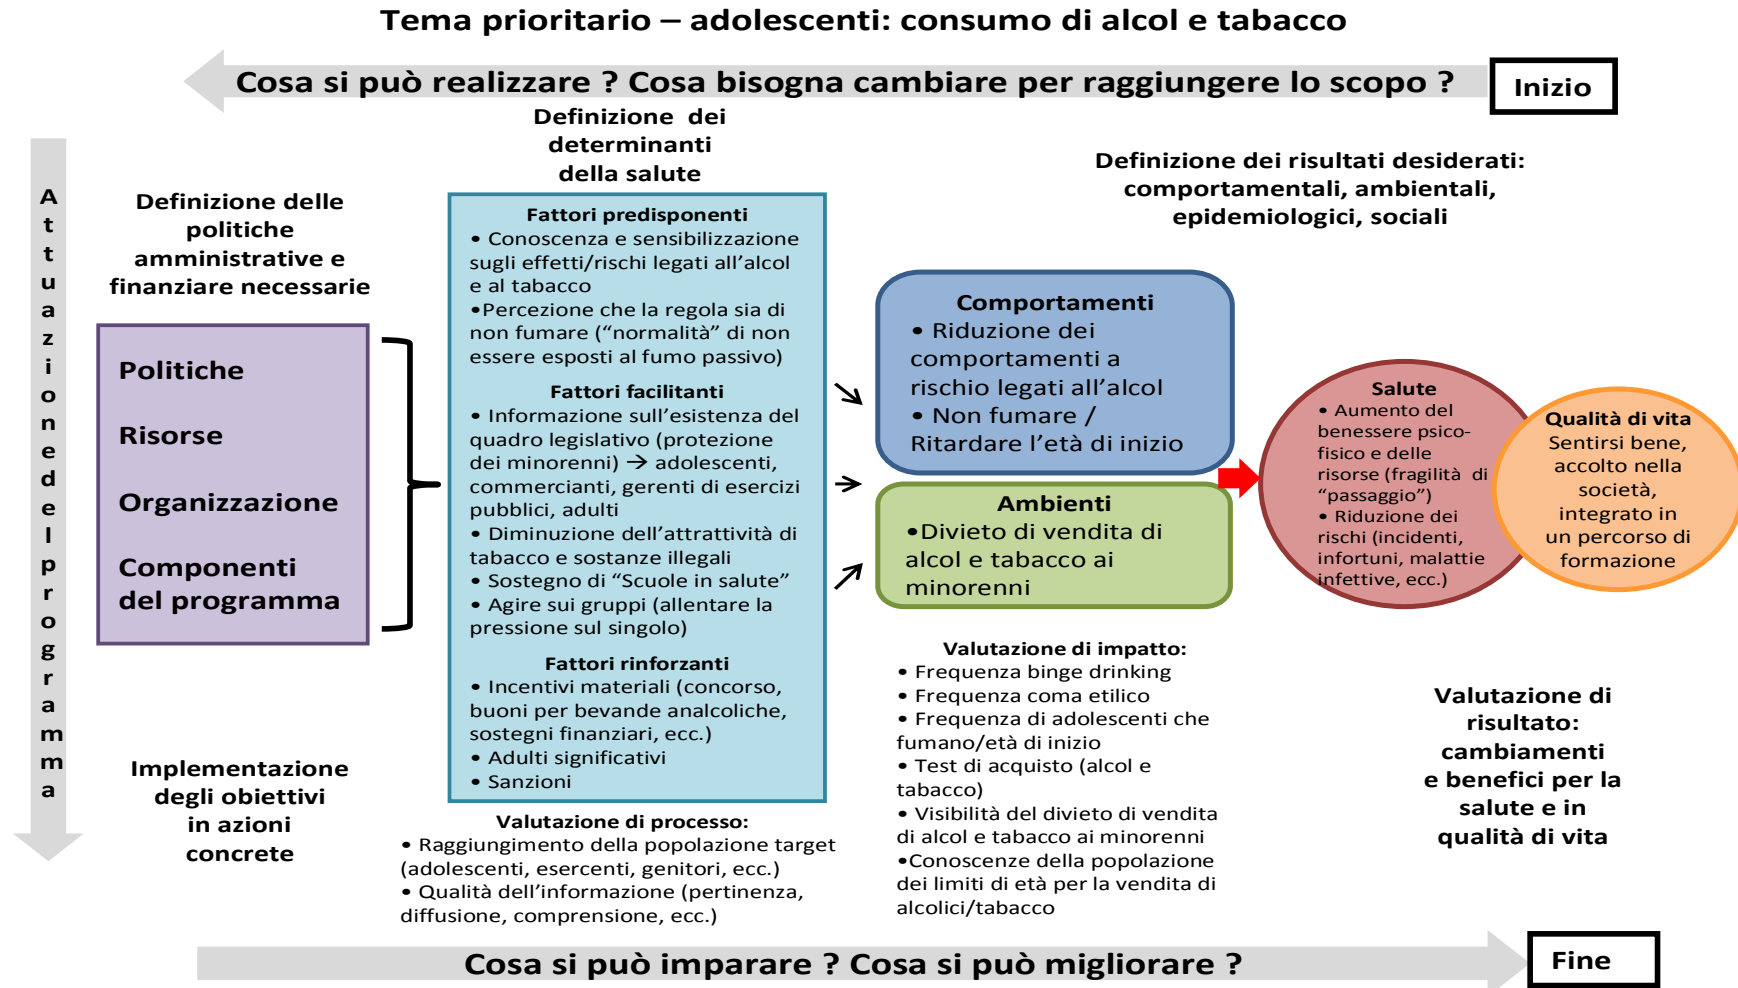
Tema prioritario – adolescenti: consumo di alcol e tabacco

Cosa si può realizzare ? Cosa bisogna cambiare per raggiungere lo scopo ?

Inizio

Attuazione del programma

Definizione delle politiche amministrative e finanziare necessarie

Politiche

Risorse

Organizzazione

Componenti del programma

Implementazione degli obiettivi in azioni concrete

Definizione dei determinanti della salute

Fattori predisponenti
• Conoscenza e sensibilizzazione sugli effetti/rischi legati all'alcol e al tabacco
•Percezione che la regola sia di non fumare ("normalità" di non essere esposti al fumo passivo)

Fattori facilitanti
• Informazione sull'esistenza del quadro legislativo (protezione dei minorenni) → adolescenti, commercianti, gerenti di esercizi pubblici, adulti
• Diminuzione dell'attrattività di tabacco e sostanze illegali
• Sostegno di "Scuole in salute"
• Agire sui gruppi (allentare la pressione sul singolo)

Fattori rinforzanti
• Incentivi materiali (concorso, buoni per bevande analcoliche, sostegni finanziari, ecc.)
• Adulti significativi
• Sanzioni

Valutazione di processo:
• Raggiungimento della popolazione target (adolescenti, esercenti, genitori, ecc.)
• Qualità dell'informazione (pertinenza, diffusione, comprensione, ecc.)

Definizione dei risultati desiderati: comportamentali, ambientali, epidemiologici, sociali

Comportamenti
• Riduzione dei comportamenti a rischio legati all'alcol
• Non fumare / Ritardare l'età di inizio

Ambienti
•Divieto di vendita di alcol e tabacco ai minorenni

Salute
• Aumento del benessere psico-fisico e delle risorse (fragilità di "passaggio")
• Riduzione dei rischi (incidenti, infortuni, malattie infettive, ecc.)

Qualità di vita
Sentirsi bene, accolto nella società, integrato in un percorso di formazione

Valutazione di impatto:
• Frequenza binge drinking
• Frequenza coma etilico
• Frequenza di adolescenti che fumano/età di inizio
• Test di acquisto (alcol e tabacco)
• Visibilità del divieto di vendita di alcol e tabacco ai minorenni
•Conoscenze della popolazione dei limiti di età per la vendita di alcolici/tabacco

Valutazione di risultato: cambiamenti e benefici per la salute e in qualità di vita

Cosa si può imparare ? Cosa si può migliorare ?

Fine